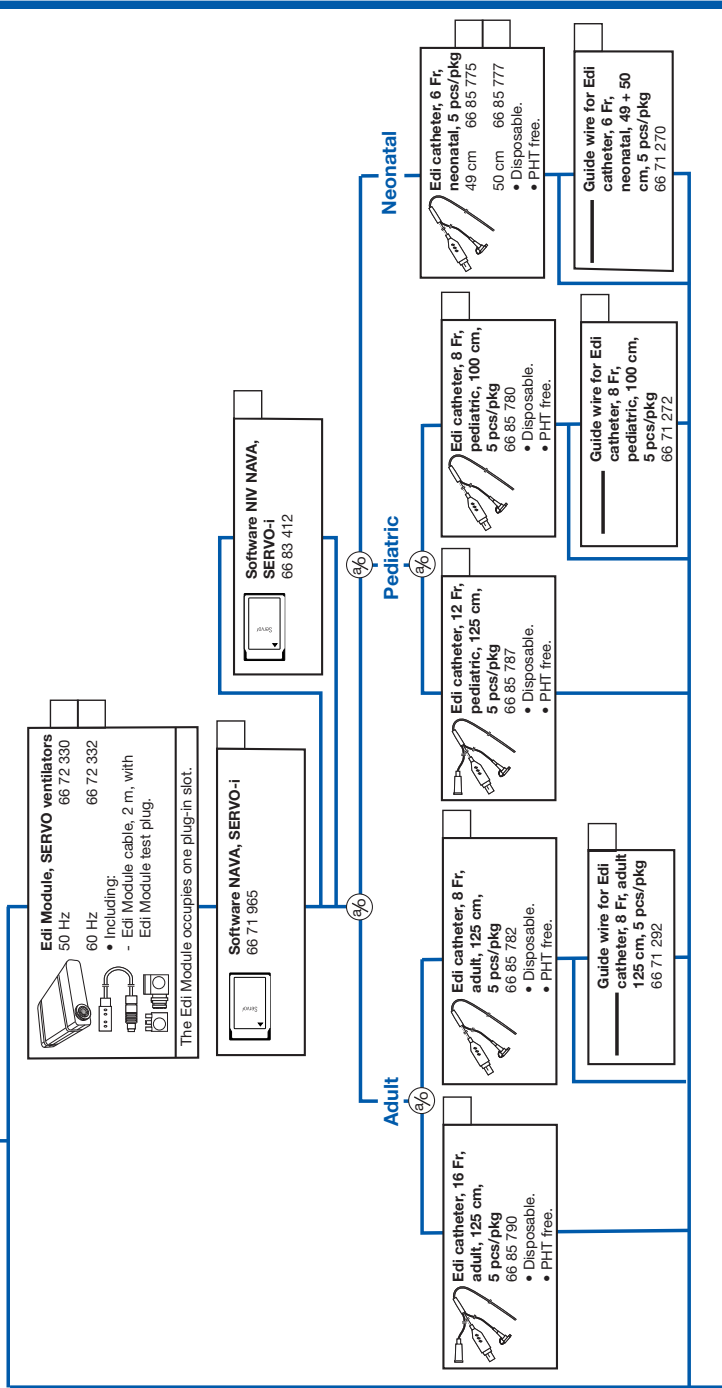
Edi Module, SERVO ventilators
50 Hz 66 72 330
60 Hz 66 72 332
• Including:
- Edi Module cable, 2 m, with Edi Module test plug.
The Edi Module occupies one plug-in slot.

Software NAVA, SERVO-i
66 71 965

Software NIV NAVA, SERVO-i
66 83 412

a/o

Adult

a/o

Edi catheter, 16 Fr, adult, 125 cm, 5 pcs/pkg
66 85 790
• Disposable.
• PHT free.

Edi catheter, 8 Fr, adult, 125 cm, 5 pcs/pkg
66 85 782
• Disposable.
• PHT free.

Guide wire for Edi catheter, 8 Fr, adult 125 cm, 5 pcs/pkg
66 71 292

Pediatric

a/o

Edi catheter, 12 Fr, pediatric, 125 cm, 5 pcs/pkg
66 85 787
• Disposable.
• PHT free.

Edi catheter, 8 Fr, pediatric, 100 cm, 5 pcs/pkg
66 85 780
• Disposable.
• PHT free.

Guide wire for Edi catheter, 8 Fr, pediatric, 100 cm, 5 pcs/pkg
66 71 272

Neonatal

Edi catheter, 6 Fr, neonatal, 5 pcs/pkg
49 cm 66 85 775
50 cm 66 85 777
• Disposable.
• PHT free.

Guide wire for Edi catheter, 6 Fr, neonatal, 49 + 50 cm, 5 pcs/pkg
66 71 270